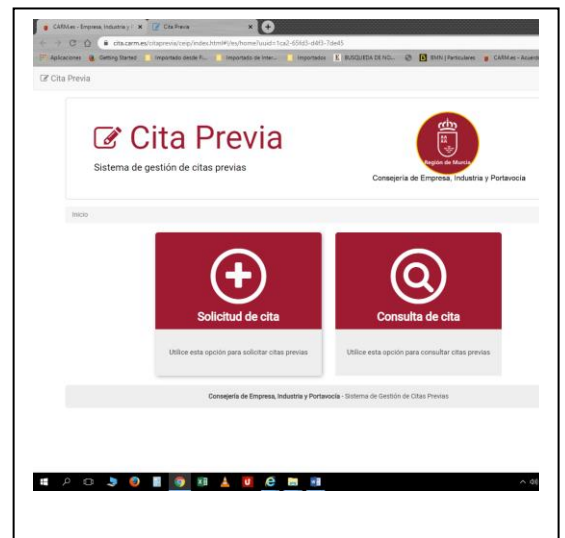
CARM.es - Empresa, Industria y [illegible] ×
Cita Previa ×
cita.carm.es/citaprevia/ceip/index.html#/es/home?uuid=1ca2-65fd3-d4f3-7de45
Aplicaciones
Getting Started
Importado desde F...
Importado de Inter...
Importado
BUSQUEDA DE NO...
BMN | Particulares
CARM.es - Acuerd

Cita Previa

Cita Previa

Sistema de gestión de citas previas

Región de Murcia

Consejería de Empresa, Industria y Portavocía

Inicio

Solicitud de cita

Utilice esta opción para solicitar citas previas

Consulta de cita

Utilice esta opción para consultar citas previas

Consejería de Empresa, Industria y Portavocía - Sistema de Gestión de Citas Previas